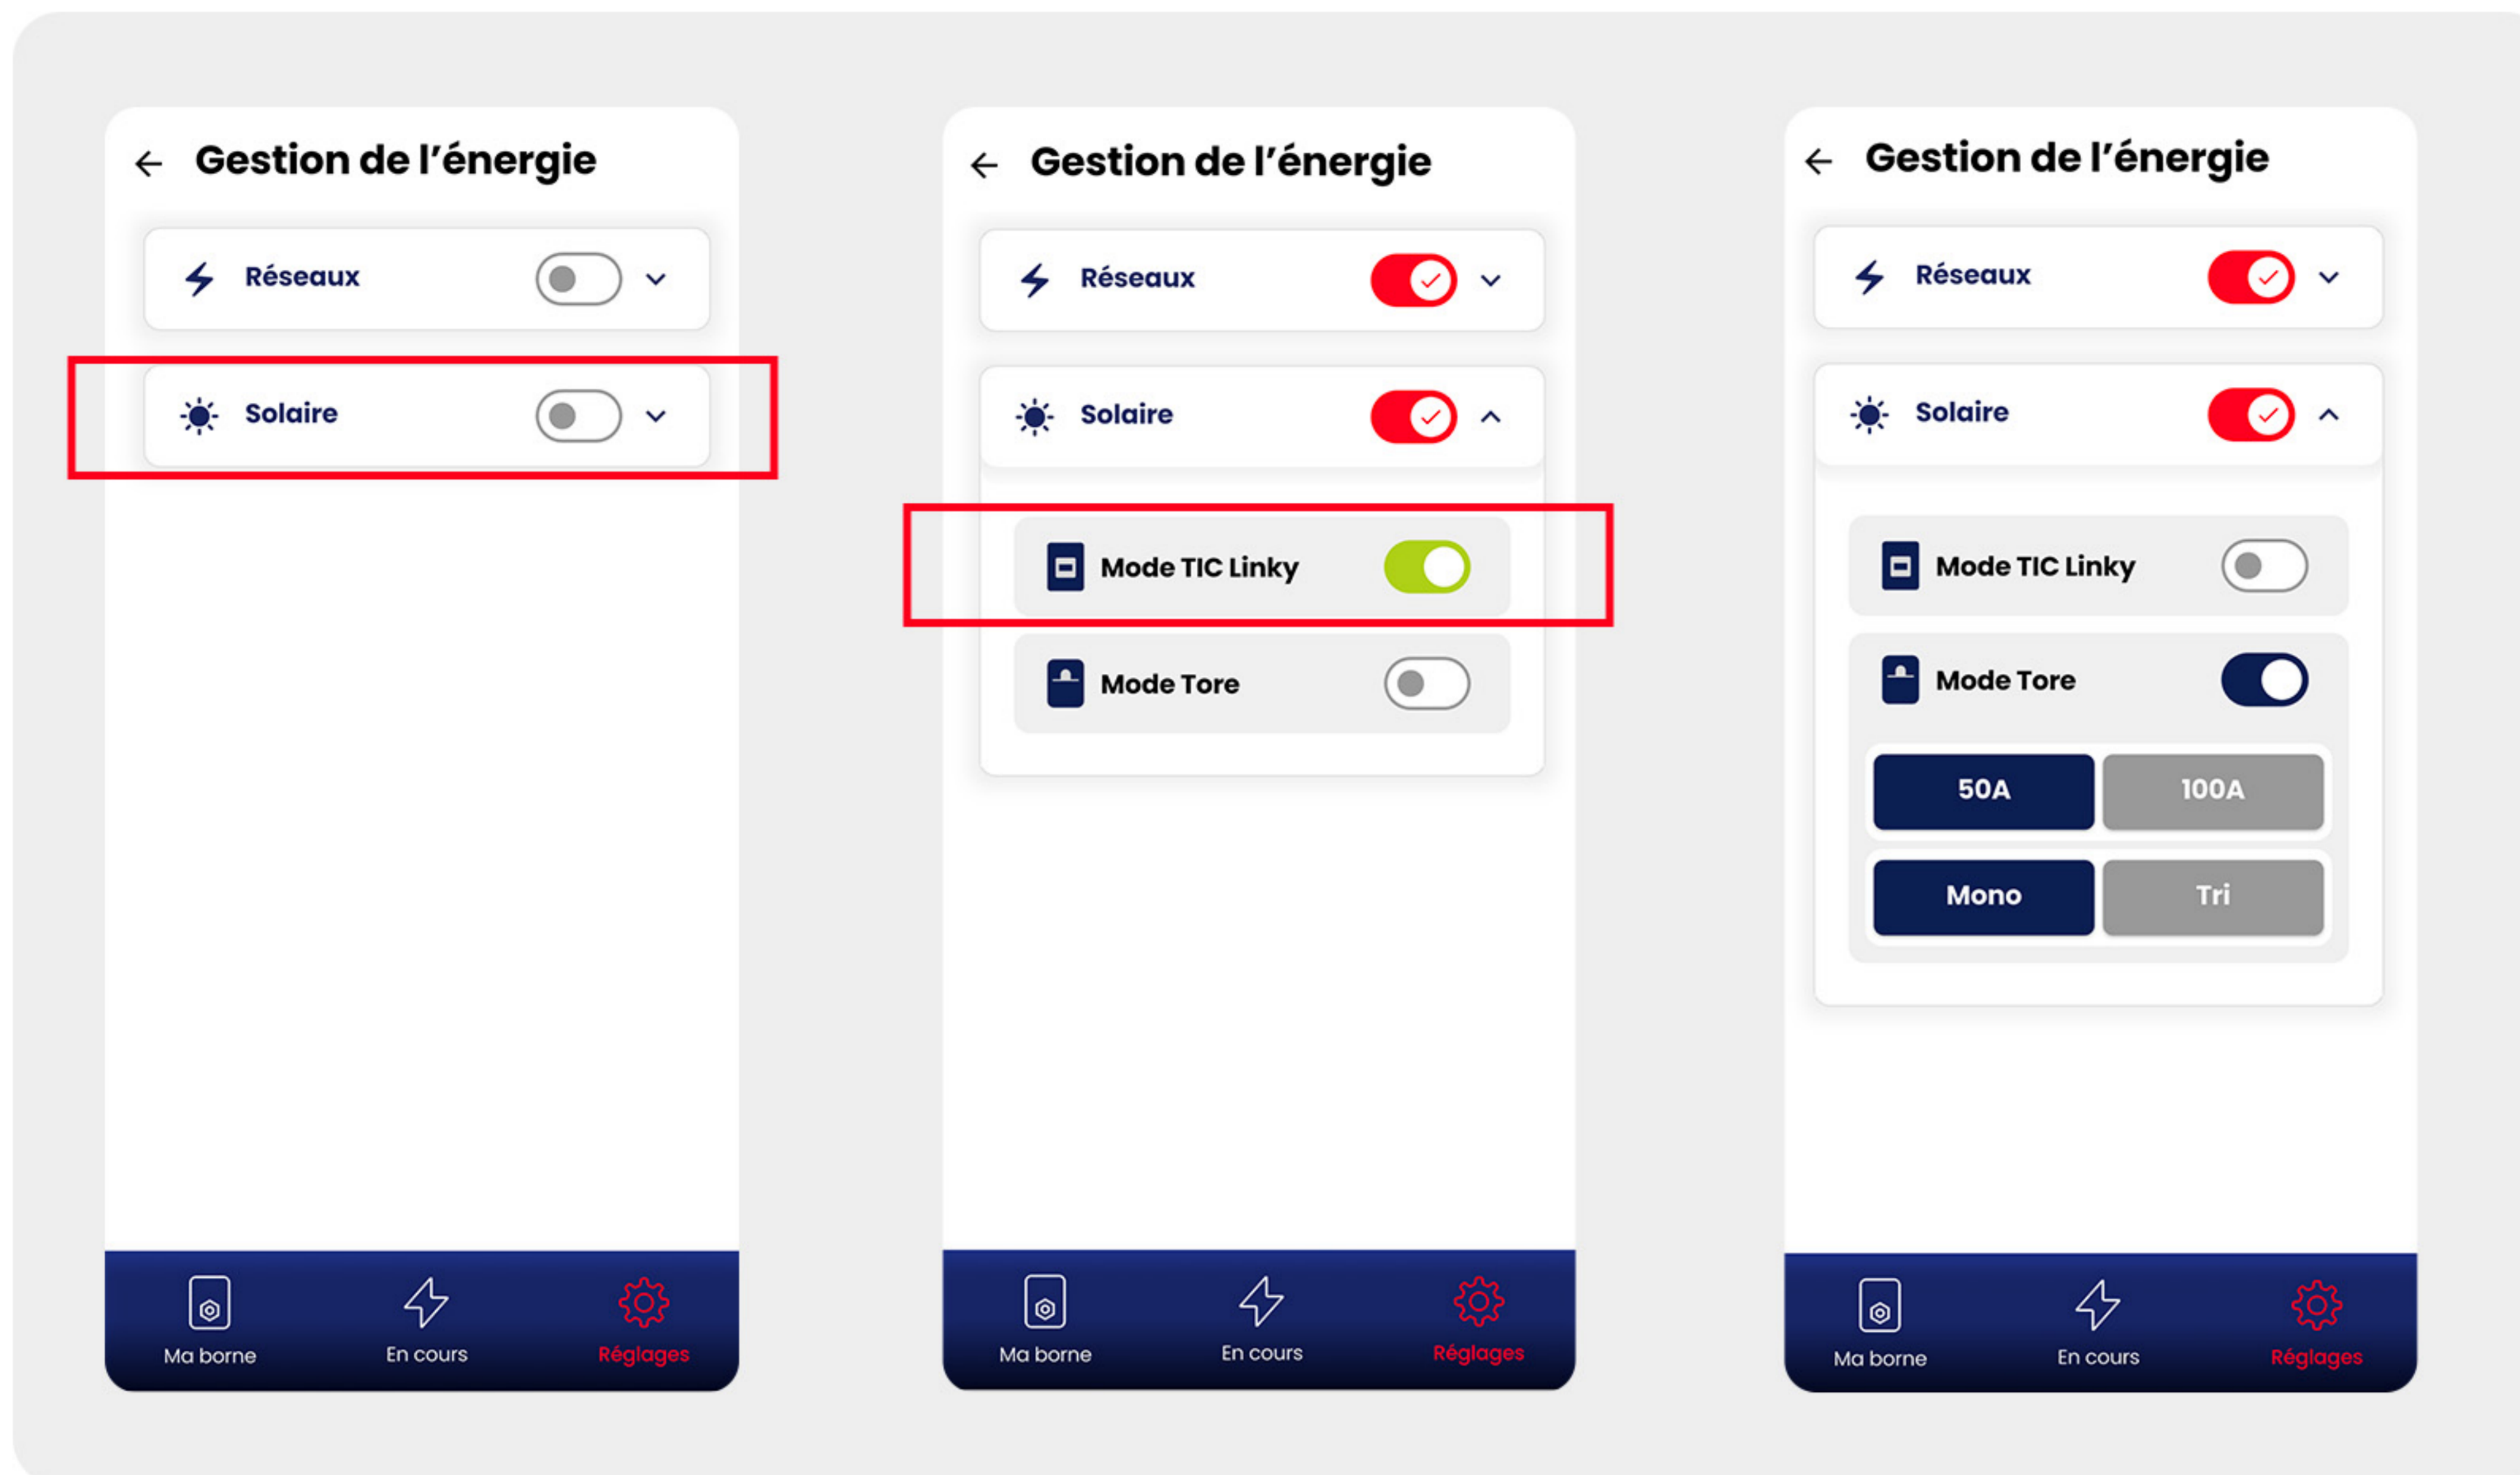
Gestion de l’énergie

Réseaux

Solaire

Ma borne
En cours
Réglages

Gestion de l’énergie

Réseaux

Solaire

Mode TIC Linky

Mode Tore

Ma borne
En cours
Réglages

Gestion de l’énergie

Réseaux

Solaire

Mode TIC Linky

Mode Tore

50A
100A
Mono
Tri

Ma borne
En cours
Réglages